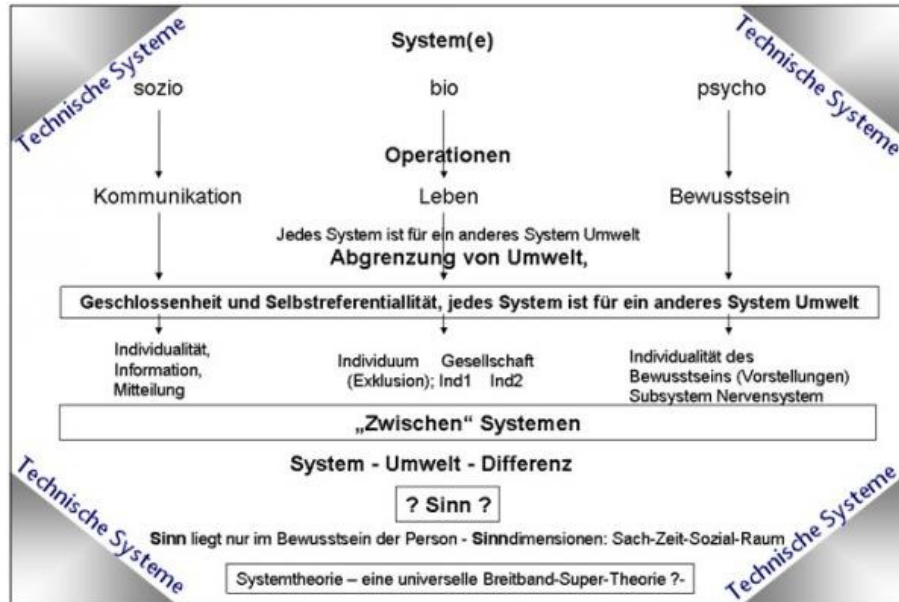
Technische Systeme

System(e)

Technische Systeme

sozio

bio

psycho

Operationen

Kommunikation

Leben

Bewusstsein

Jedes System ist für ein anderes System Umwelt
Abgrenzung von Umwelt,

Geschlossenheit und Selbstreferentiallität, jedes System ist für ein anderes System Umwelt

Individualität, Information, Mitteilung

Individuum (Exklusion); Ind1

Gesellschaft Ind2

Individualität des Bewusstseins (Vorstellungen) Subsystem Nervensystem

„Zwischen“ Systemen

System - Umwelt - Differenz

? Sinn ?

Sinn liegt nur im Bewusstsein der Person - Sinndimensionen: Sach-Zeit-Sozial-Raum

Technische Systeme

Systemtheorie – eine universelle Breitband-Super-Theorie ?-

Technische Systeme